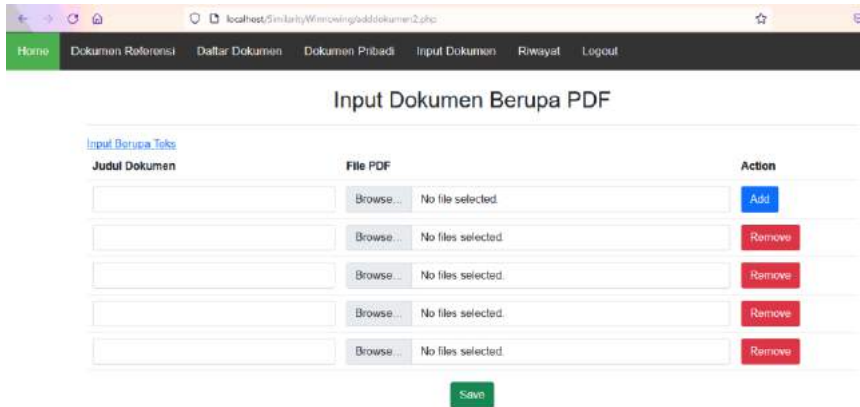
localhost/SimilarityWinnowing/adddokumen2.php

Home Dokumen Referensi Daftar Dokumen Dokumen Pribadi Input Dokumen Riwayat Logout

Input Dokumen Berupa PDF

Input Berupa Teks

| Judul Dokumen | File PDF | Action |
|---|---|---|
| | Browse... No file selected. | Add |
| | Browse... No files selected. | Remove |
| | Browse... No files selected. | Remove |
| | Browse... No files selected. | Remove |
| | Browse... No files selected. | Remove |

Save